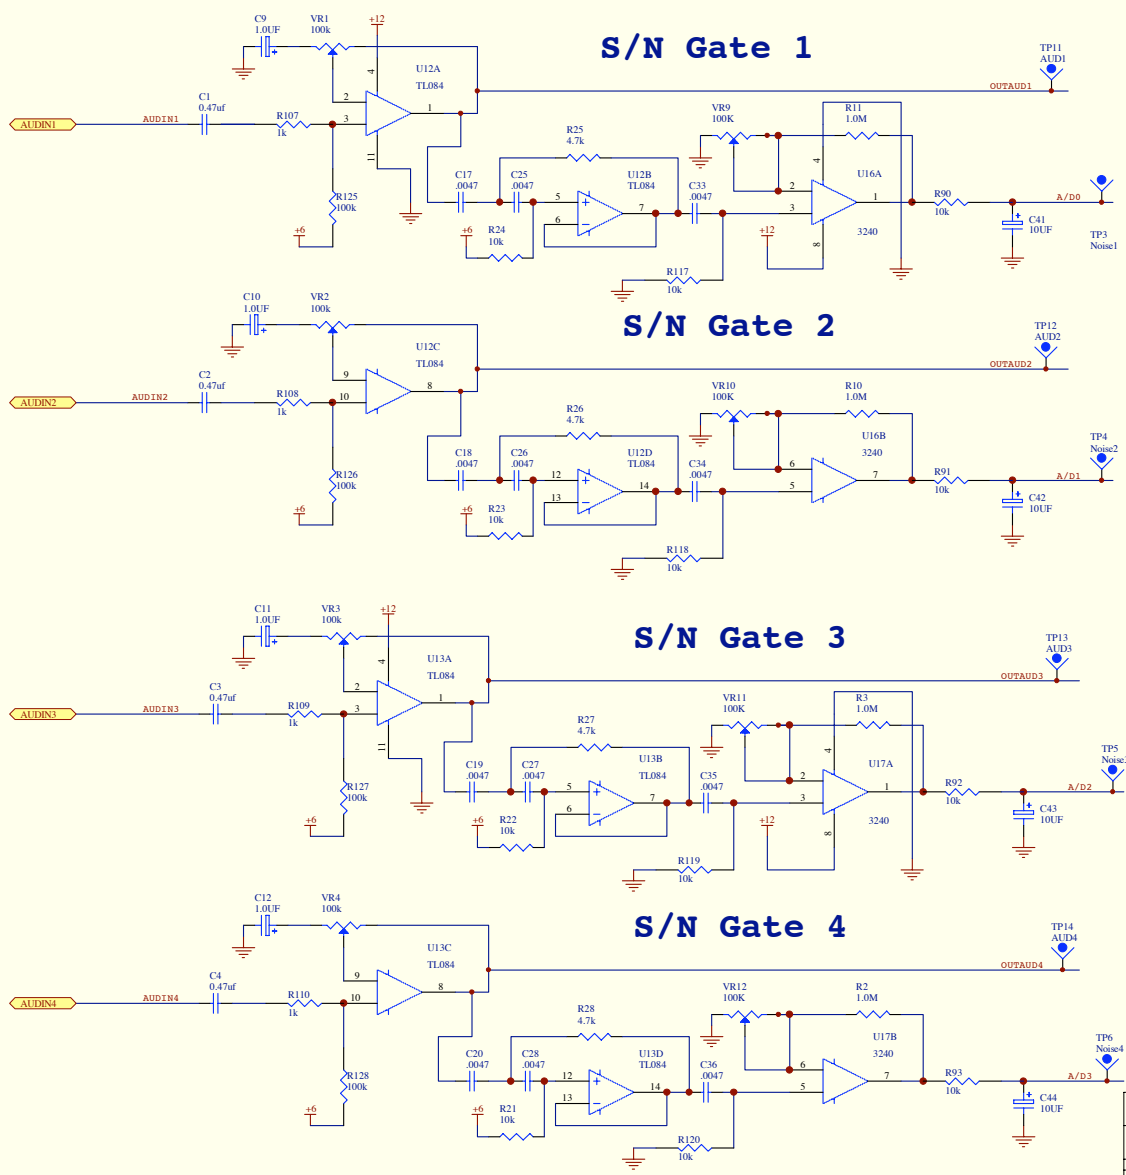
S/N Gate 1

C9
1.0UF
VR1
100k
+12
U12A
TL084
4
2
3
1
11
AUDIN1
C1
0.47uf
AUDIN1
R107
1k
R125
100k
+6
TP11
AUD1
OUTAUD1
VR9
100K
R11
1.0M
R25
4.7k
C17
.0047
C25
.0047
U12B
TL084
5
6
7
C33
.0047
4
2
3
U16A
1
8
3240
R90
10k
A/D0
C41
10UF
TP3
Noise1
+6
R24
10k
+12
R117
10k

S/N Gate 2

C10
1.0UF
VR2
100k
U12C
TL084
9
10
8
AUDIN2
C2
0.47uf
AUDIN2
R108
1k
R126
100k
+6
TP12
AUD2
OUTAUD2
VR10
100K
R10
1.0M
R26
4.7k
C18
.0047
C26
.0047
U12D
TL084
12
13
14
C34
.0047
U16B
3240
6
5
7
R91
10k
A/D1
C42
10UF
TP4
Noise2
+6
R23
10k
R118
10k

S/N Gate 3

C11
1.0UF
VR3
100k
+12
U13A
TL084
4
2
3
1
11
AUDIN3
C3
0.47uf
AUDIN3
R109
1k
R127
100k
+6
TP13
AUD3
OUTAUD3
VR11
100K
R3
1.0M
R27
4.7k
U13B
TL084
C19
.0047
C27
.0047
5
6
7
C35
.0047
4
2
3
U17A
1
8
3240
R92
10k
A/D2
C43
10UF
TP5
Noise3
+6
R22
10k
+12
R119
10k

S/N Gate 4

C12
1.0UF
VR4
100k
U13C
TL084
9
10
8
AUDIN4
C4
0.47uf
AUDIN4
R110
1k
R128
100k
+6
TP14
AUD4
OUTAUD4
VR12
100K
R2
1.0M
R28
4.7k
U17B
3240
C20
.0047
C28
.0047
U13D
TL084
12
13
14
C36
.0047
6
5
7
R93
10k
A/D3
C44
10UF
TP6
Noise4
+6
R21
10k
R120
10k